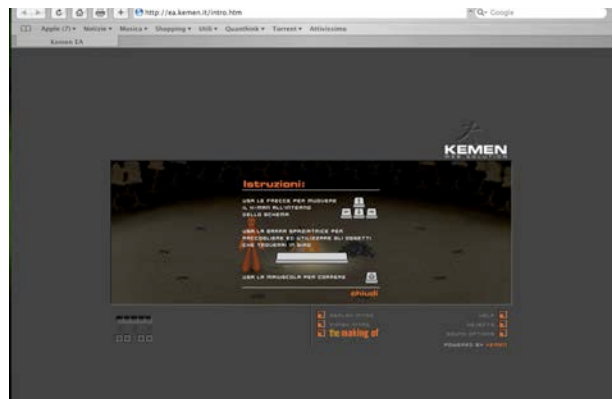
http://ea.kemen.it/intro.htm

Q- Google

Apple (7) ▾ Notizie ▾ Musica ▾ Shopping ▾ Utili ▾ Quanthok ▾ Torrent ▾ Attivissimo

Kemen EA

KEMEN
WEB SOLUTION

Istruzioni:

USA LE FRECCE PER MUOVERE IL K-MAN ALL'INTERNO DELLO SCHERMO

USA LA BARRA SPAZIATRICE PER RACCOGLIERE ED UTILIZZARE GLI OGGETTI CHE TROVERAI IN GIRO

USA LA MAIUSCOLA PER CORRERE

chiudi

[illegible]
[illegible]
the making of

HELP
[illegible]
SOUND OPTIONS

POWERED BY KEMEN